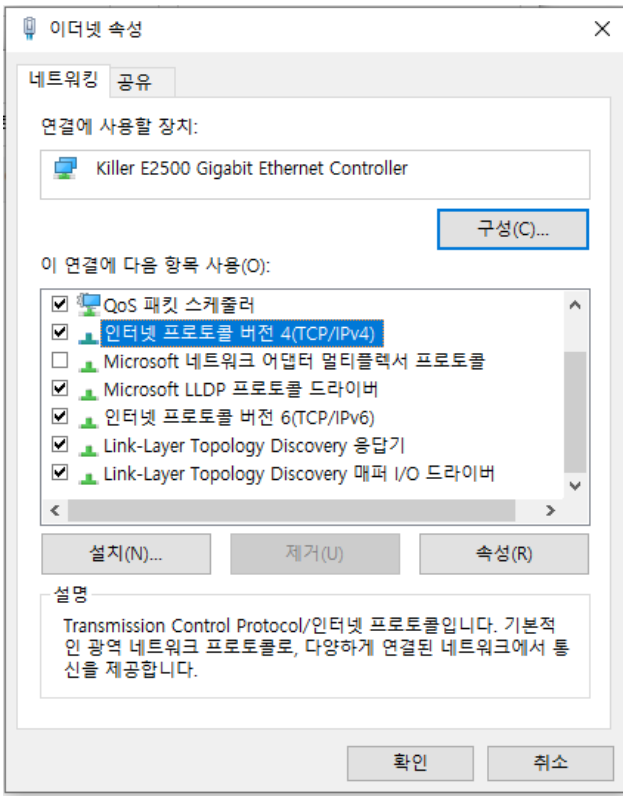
이더넷 속성

네트워킹 공유

연결에 사용할 장치:

Killer E2500 Gigabit Ethernet Controller

구성(C)...

이 연결에 다음 항목 사용(O):

QoS 패킷 스케줄러
인터넷 프로토콜 버전 4(TCP/IPv4)
Microsoft 네트워크 어댑터 멀티플렉서 프로토콜
Microsoft LLDP 프로토콜 드라이버
인터넷 프로토콜 버전 6(TCP/IPv6)
Link-Layer Topology Discovery 응답기
Link-Layer Topology Discovery 매퍼 I/O 드라이버

설치(N)... 제거(U) 속성(R)

설명

Transmission Control Protocol/인터넷 프로토콜입니다. 기본적인 광역 네트워크 프로토콜로, 다양하게 연결된 네트워크에서 통신을 제공합니다.

확인 취소